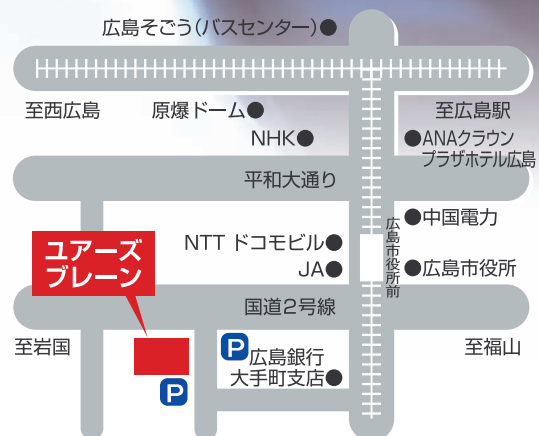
広島そごう(バスセンター)●

至西広島

原爆ドーム●

至広島駅

NHK●

●ANAクラウンプラザホテル広島

平和大通り

●中国電力

ユアーズブレーン

NTT ドコモビル●

JA●

広島市役所前

●広島市役所

国道2号線

至岩国

P

P 広島銀行大手町支店●

至福山